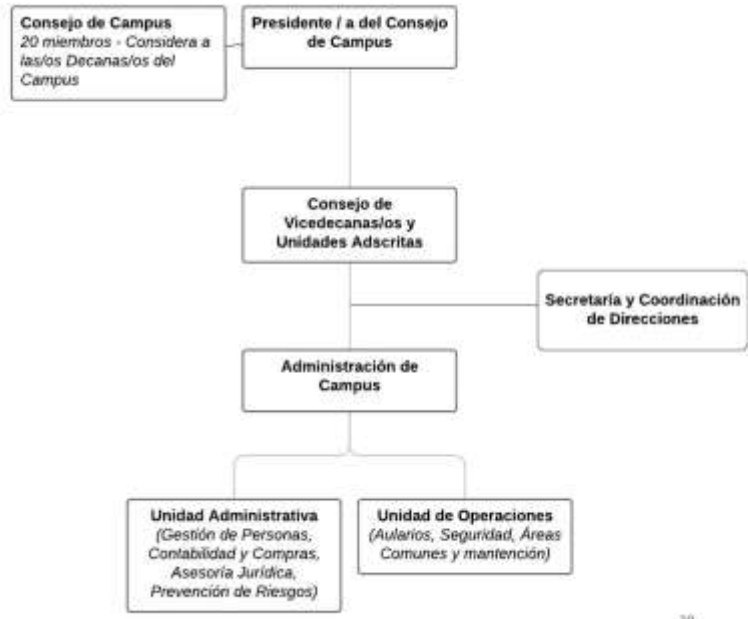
Consejo de Campus
20 miembros - Considera a las/os Decanas/os del Campus

Presidente / a del Consejo de Campus

Consejo de Vicedecanas/os y Unidades Adscritas

Secretaría y Coordinación de Direcciones

Administración de Campus

Unidad Administrativa
(Gestión de Personas, Contabilidad y Compras, Asesoría Jurídica, Prevención de Riesgos)

Unidad de Operaciones
(Aularios, Seguridad, Áreas Comunes y mantención)

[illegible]